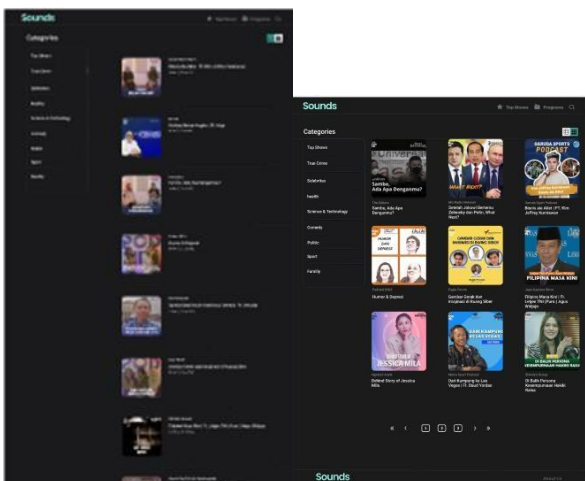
Sounds

Top Shows Programs

Categories

Top Shows

True Crime

Selebritas

Health

Science & Technology

Comedy

Politic

Sport

Family

Samba, Ada Apa Dengannya?

Samba, Ada Apa Dengannya?

WHAT IF?

Seandai Jokowi Bertemu Zelensky dan Putin, What Ifs?

NARASI SPORTS PODCAST

Bisnis ala Idol JFT Vice Joffrey Kurniawan

Humor & Depresi

Gandeng Cepak dan Kreativitas di Ruang Siber

PILIPINA MASA KINI

Pilipina Masa Kini | Ft. Letjen TNI (Purn.) Agus Widjojo

JESSICA MILA

Behind Story of Jessica Mila

Dari Kampung ke Las Vegas | Ft. Daud Yordan

Di Balik Pesona Kesempurnaan Nadila Nona

1 2 3

Sounds

About Us